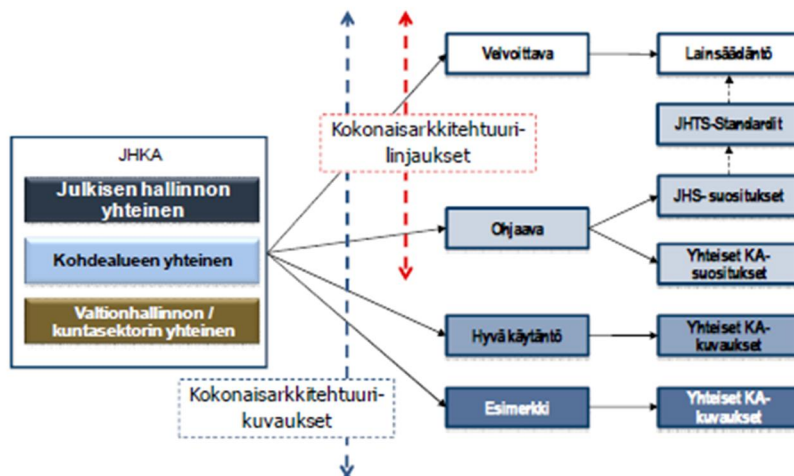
JHKA

Julkisen hallinnon yhteinen

Kohdealueen yhteinen

Valtionhallinnon / kuntasektorin yhteinen

Kokonaisarkkitehtuurilinjaukset

Kokonaisarkkitehtuurikuvaukset

Velvoittava

Ohjaava

Hyvä käytäntö

Esimerkki

Lainsäädäntö

JHTS-Standardit

JHS- suositukset

Yhteiset KA-suositukset

Yhteiset KA-kuvaukset

Yhteiset KA-kuvaukset